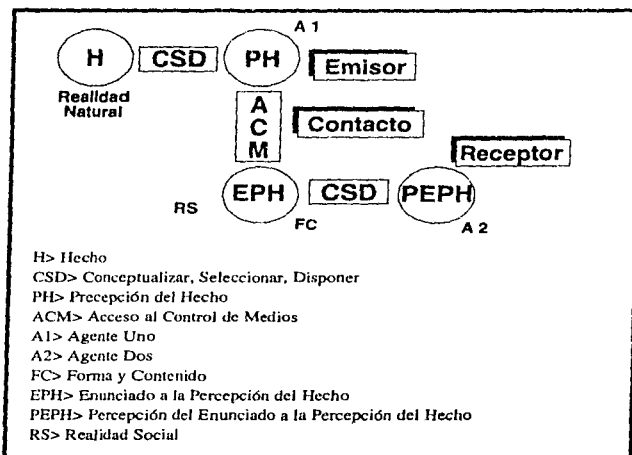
A 1

H CSD PH Emisor

Realidad Natural

A C M Contacto

Receptor

RS EPH CSD PEPH

FC A 2

H> Hecho
CSD> Conceptualizar, Seleccionar, Disponer
PH> Precepción del Hecho
ACM> Acceso al Control de Medios
A1> Agente Uno
A2> Agente Dos
FC> Forma y Contenido
EPH> Enunciado a la Percepción del Hecho
PEPH> Percepción del Enunciado a la Percepción del Hecho
RS> Realidad Social